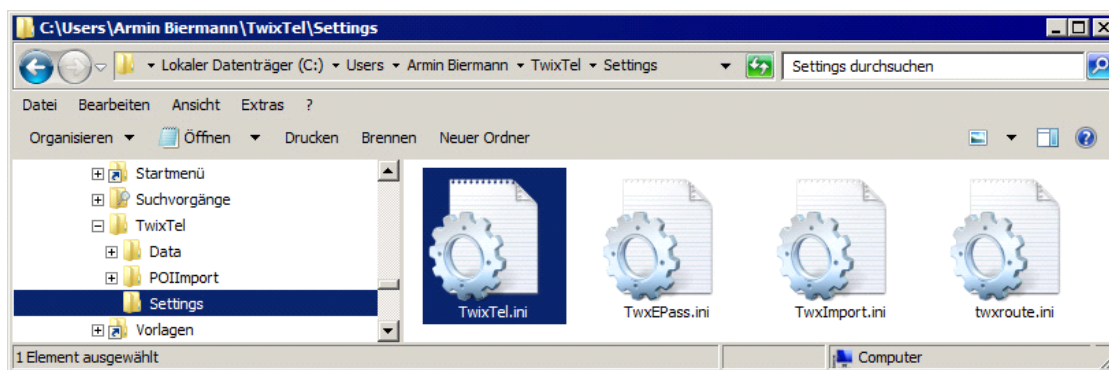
C:\Users\Armin Biermann\TwixTel\Settings

Lokaler Datenträger (C:) ▸ Users ▸ Armin Biermann ▸ TwixTel ▸ Settings

Settings durchsuchen

Datei Bearbeiten Ansicht Extras ?

Organisieren Öffnen Drucken Brennen Neuer Ordner

Startmenü
Suchvorgänge
TwixTel
Data
POIImport
Settings
Vorlagen

TwixTel.ini
TwxEPass.ini
TwxImport.ini
twxroute.ini

1 Element ausgewählt

Computer